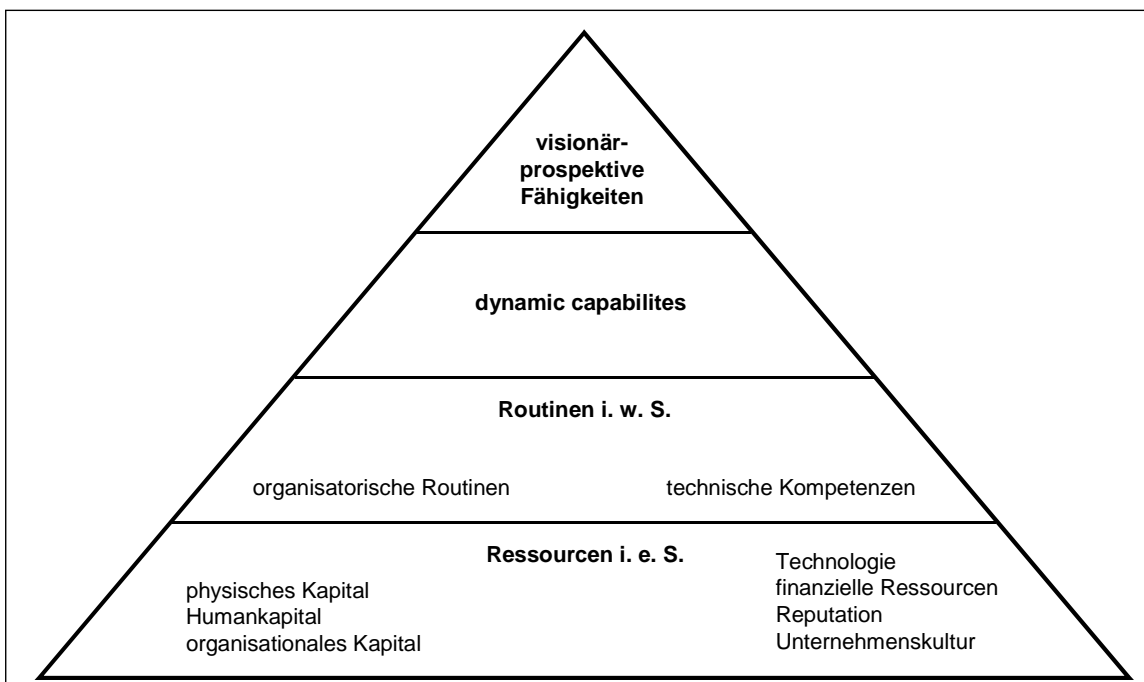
visionär-
prospektive
Fähigkeiten

dynamic capabilites

Routinen i. w. S.

organisatorische Routinen

technische Kompetenzen

Ressourcen i. e. S.

physisches Kapital
Humankapital
organisationales Kapital

Technologie
finanzielle Ressourcen
Reputation
Unternehmenskultur